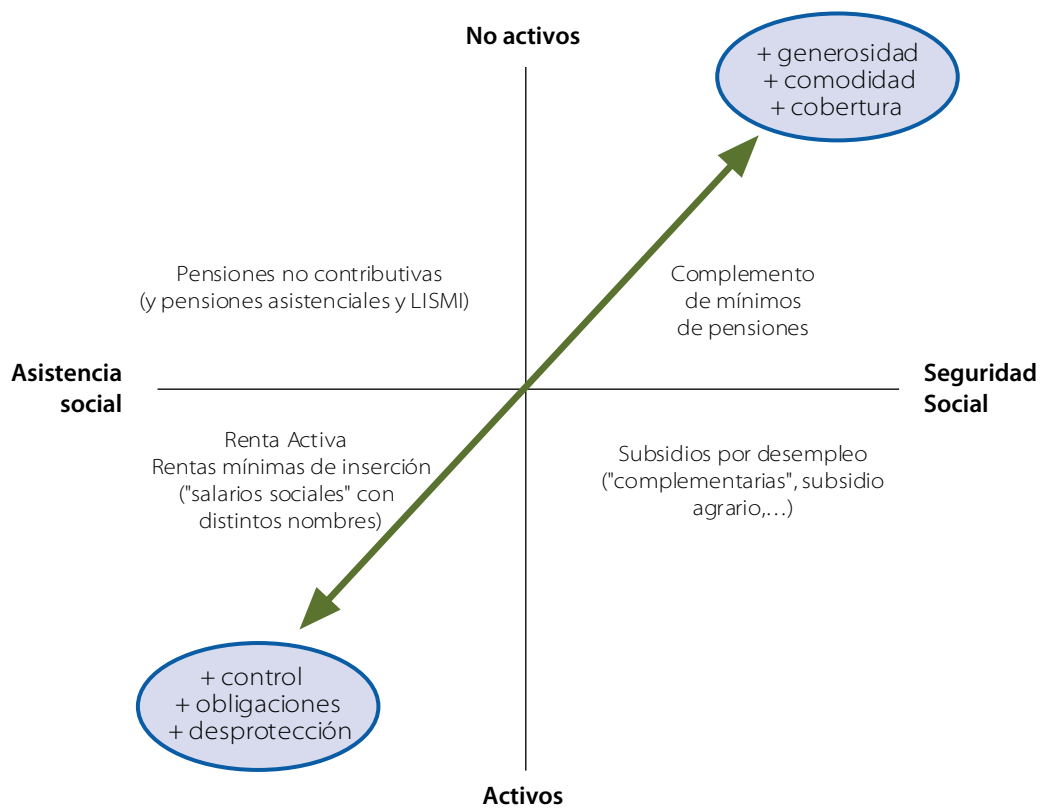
No activos

+ generosidad
+ comodidad
+ cobertura

Pensiones no contributivas
(y pensiones asistenciales y LISMI)

Complemento
de mínimos
de pensiones

Asistencia
social

Seguridad
Social

Renta Activa
Rentas mínimas de inserción
("salarios sociales" con
distintos nombres)

Subsidios por desempleo
("complementarias", subsidio
agrario,…)

+ control
+ obligaciones
+ desprotección

Activos